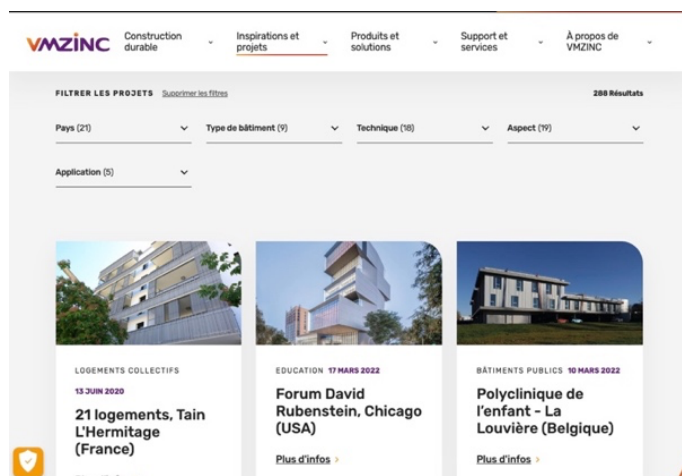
VMZINC

Construction durable
Inspirations et projets
Produits et solutions
Support et services
À propos de VMZINC

FILTRER LES PROJETS Supprimer les filtres

288 Résultats

Pays (21)
Type de bâtiment (9)
Technique (18)
Aspect (19)
Application (5)

LOGEMENTS COLLECTIFS
13 JUIN 2020
21 logements, Tain L'Hermitage (France)

EDUCATION 17 MARS 2022
Forum David Rubenstein, Chicago (USA)
Plus d'infos

BÂTIMENTS PUBLICS 10 MARS 2022
Polyclinique de l'enfant - La Louvière (Belgique)
Plus d'infos